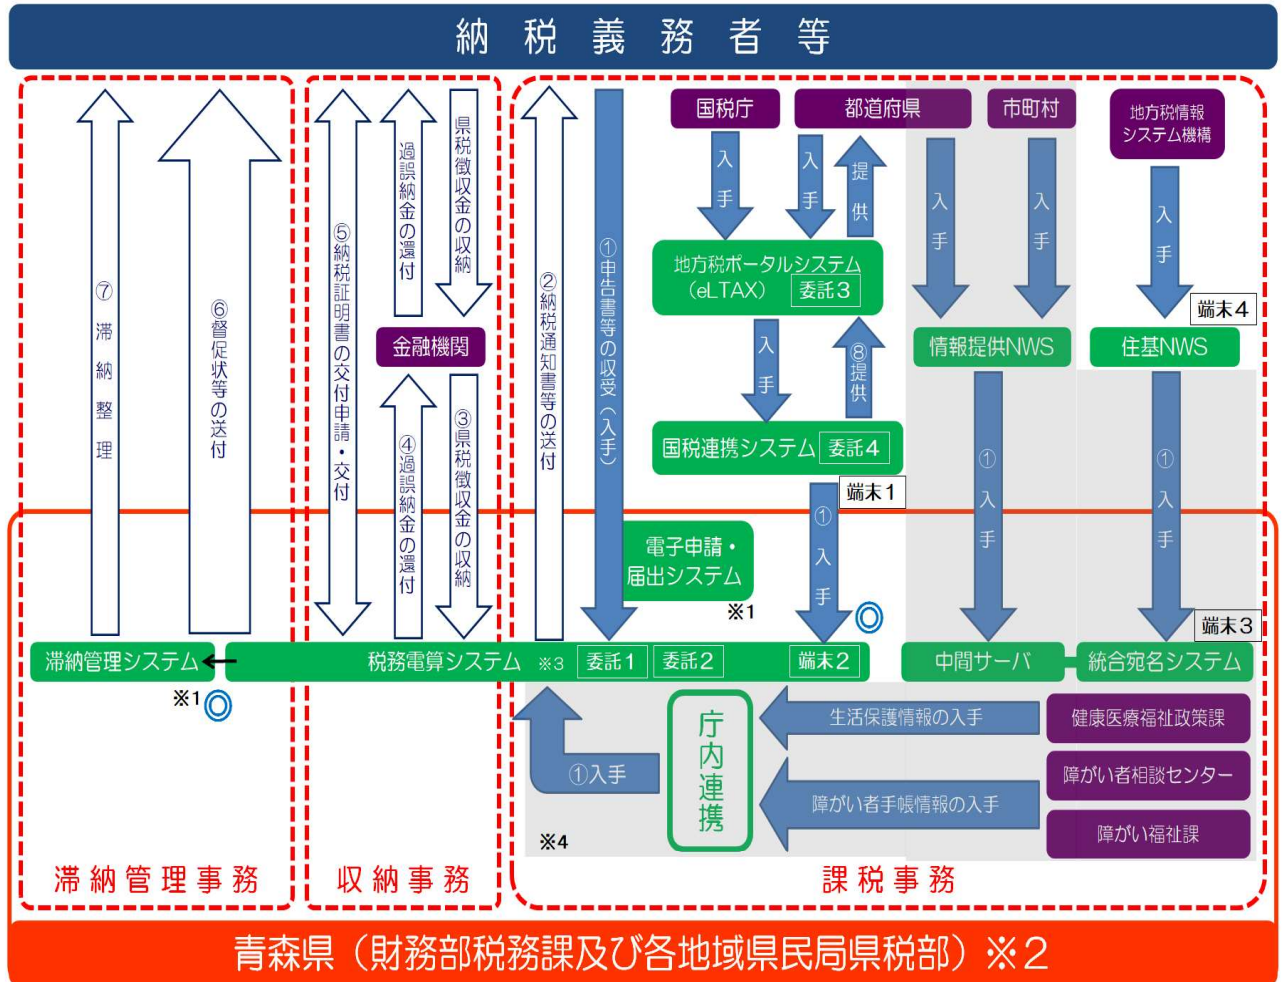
納税義務者等

⑦滞納整理

⑥督促状等の送付

⑤納税証明書の交付申請・交付

過誤納金の還付

県税徴収金の収納

金融機関

④過誤納金の還付

③県税徴収金の収納

②納税通知書等の送付

①申告書等の収受(入手)

国税庁

都道府県

市町村

地方税情報システム機構

入手

入手

提供

入手

入手

入手

地方税ポータルシステム (eLTAX) 委託3

端末4

入手

⑧提供

情報提供NWS

住基NWS

国税連携システム 委託4

端末1

①入手

①入手

①入手

電子申請・届出システム

※1

滞納管理システム

税務電算システム ※3 委託1 委託2 端末2

中間サーバ

統合宛名システム

端末3

※1

①入手

庁内連携

生活保護情報の入手

障がい者手帳情報の入手

健康医療福祉政策課

障がい者相談センター

障がい福祉課

※4

滞納管理事務

収納事務

課税事務

青森県(財務部税務課及び各地域県民局県税部)※2